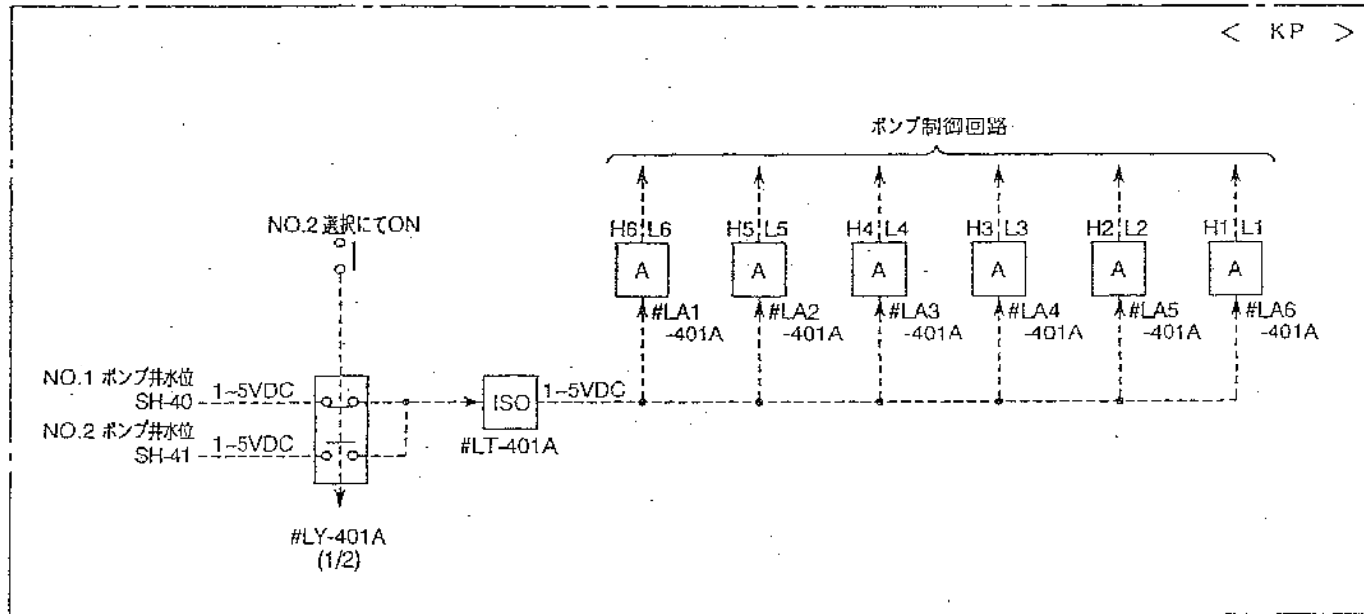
< KP >

ポンプ制御回路

NO.2 選択にてON

H6 L6
A
#LA1
-401A

H5 L5
A
#LA2
-401A

H4 L4
A
#LA3
-401A

H3 L3
A
#LA4
-401A

H2 L2
A
#LA5
-401A

H1 L1
A
#LA6
-401A

NO.1 ポンプ井水位
SH-40
1~5VDC

NO.2 ポンプ井水位
SH-41
1~5VDC

ISO
1~5VDC
#LT-401A

#LY-401A
(1/2)